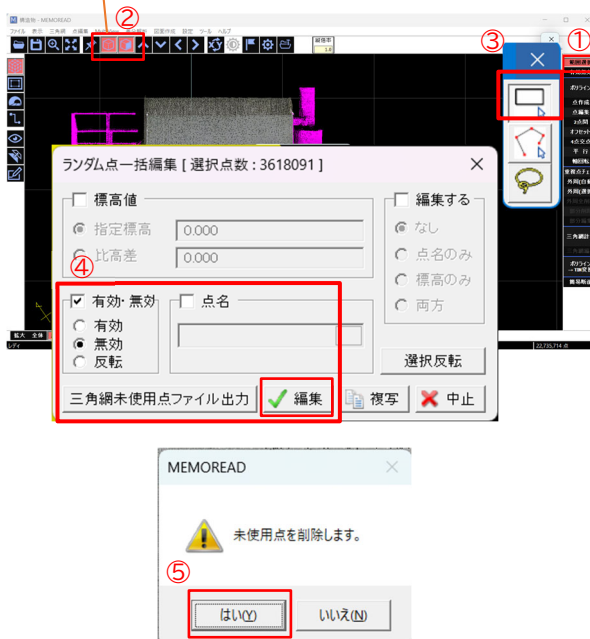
②
③
①
ランダム点一括編集 [ 選択点数 : 3618091 ]
標高値
指定標高 0.000
比高差 0.000
編集する
なし
点名のみ
標高のみ
両方
④
有効･無効
有効
無効
反転
点名
選択反転
三角網未使用点ファイル出力
編集
複写
中止
MEMOREAD
未使用点を削除します。
⑤
はい(Y)
いいえ(N)